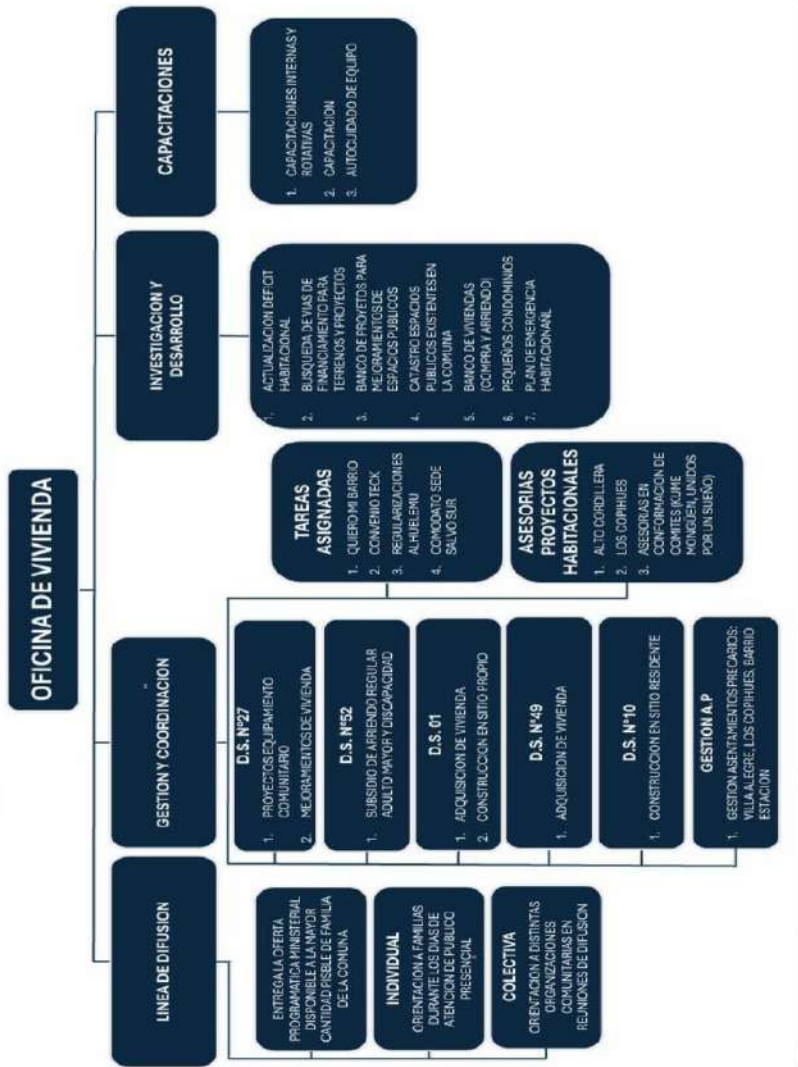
OFICINA DE VIVIENDA

CAPACITACIONES

1. CAPACITACIONES INTERNAS Y ROTATIVAS
2. CAPACITACION
3. AUTOCUIDADO DE EQUIPO

INVESTIGACION Y DESARROLLO

1. ACTUALIZACION DEFICIT HABITACIONAL
2. BUSQUEDA DE VIAS DE FINANCIAMIENTO PARA TERRENOS Y PROYECTOS
3. BANCO DE PROYECTOS PARA MEJORAMIENTOS DE ESPACIOS PUBLICOS
4. CATASTRO ESPACIOS PUBLICOS EXISTENTES EN LA COMUNA
5. BANCO DE VIVIENDAS (COMPRA Y ARRIENDO)
6. PEQUEÑOS CONDOMINIOS
7. PLAN DE EMERGENCIA HABITACIONAL

TAREAS ASIGNADAS

1. QUIERO MI BARRIO
2. CONVENIO TECK
3. REGULARIZACIONES ALHUELEMU
4. COMODATO SEDE SALVO SUR

ASESORIAS PROYECTOS HABITACIONALES

1. ALTO CORDILLERA
2. LOS COPIHUES
3. ASESORIAS EN CONFORMACION DE COMITES (KUME MONGUEN, UNIDOS POR UN SUEÑO)

GESTION Y COORDINACION

D.S. N°27
1. PROYECTOS EQUIPAMIENTO COMUNITARIO
2. MEJORAMIENTOS DE VIVIENDA

D.S. N°52
1. SUBSIDIO DE ARRIENDO REGULAR ADULTO MAYOR Y DISCAPACIDAD

D.S. 01
1. ADQUISICION DE VIVIENDA
2. CONSTRUCCION EN SITIO PROPIO

D.S. N°49
1. ADQUISICION DE VIVIENDA

D.S. N°10
1. CONSTRUCCION EN SITIO RESIDENTE

GESTION A.P
1. GESTION ASENTAMIENTOS PRECARIOS: VILLA ALEGRE, LOS COPIHUES, BARRIO ESTACION

LINEA DE DIFUSION

ENTREGA LA OFERTA PROGRAMATICA MINISTERIAL DISPONIBLE A LA MAYOR CANTIDAD PISIBLE DE FAMILIA DE LA COMUNA

INDIVIDUAL
ORIENTACION A FAMILIAS DURANTE LOS DIAS DE ATENCION DE PUBLICO PRESENCIAL

COLECTIVA
ORIENTACION A DISTINTAS ORGANIZACIONES COMUNITARIAS EN REUNIONES DE DIFUSION